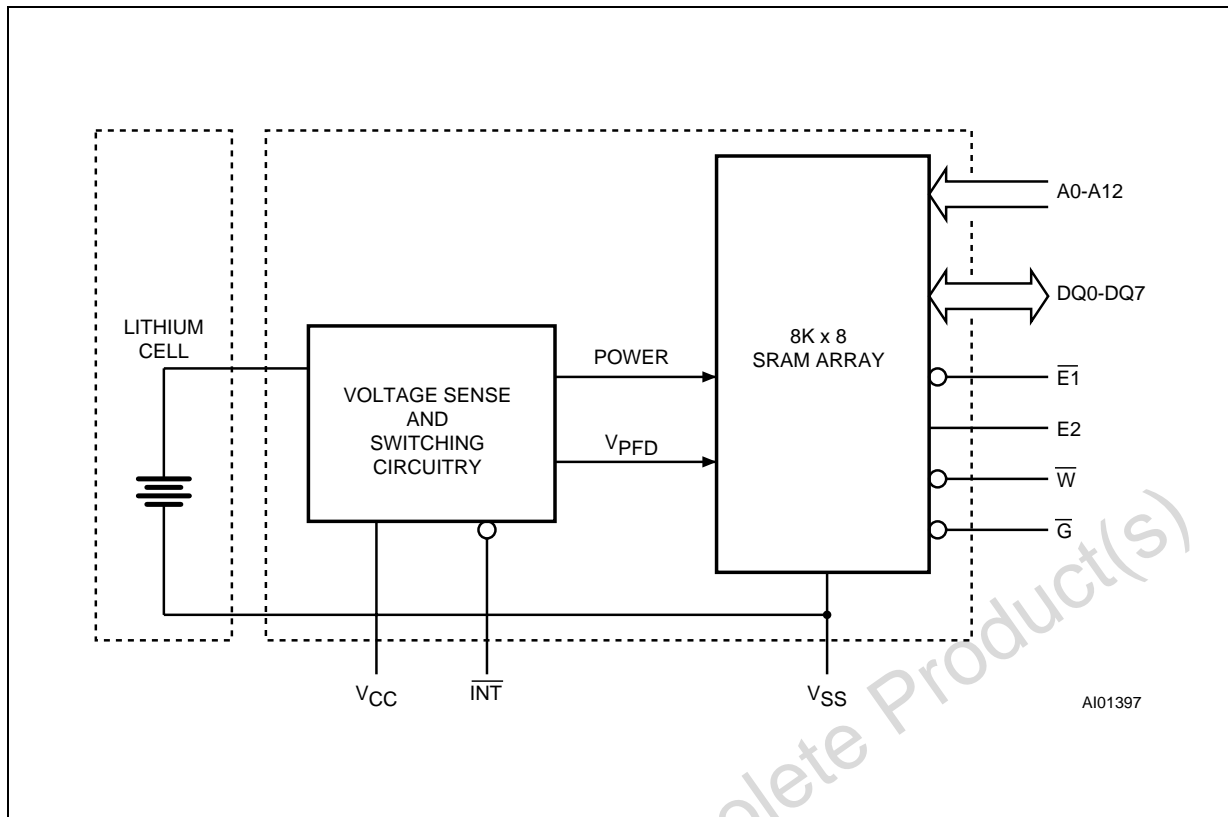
LITHIUM CELL

VOLTAGE SENSE AND SWITCHING CIRCUITRY

POWER

$V_{PFD}$

8K x 8 SRAM ARRAY

A0-A12

DQ0-DQ7

$\overline{E1}$

E2

$\overline{W}$

$\overline{G}$

$V_{CC}$

$\overline{INT}$

$V_{SS}$

AI01397

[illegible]lete Product(s)